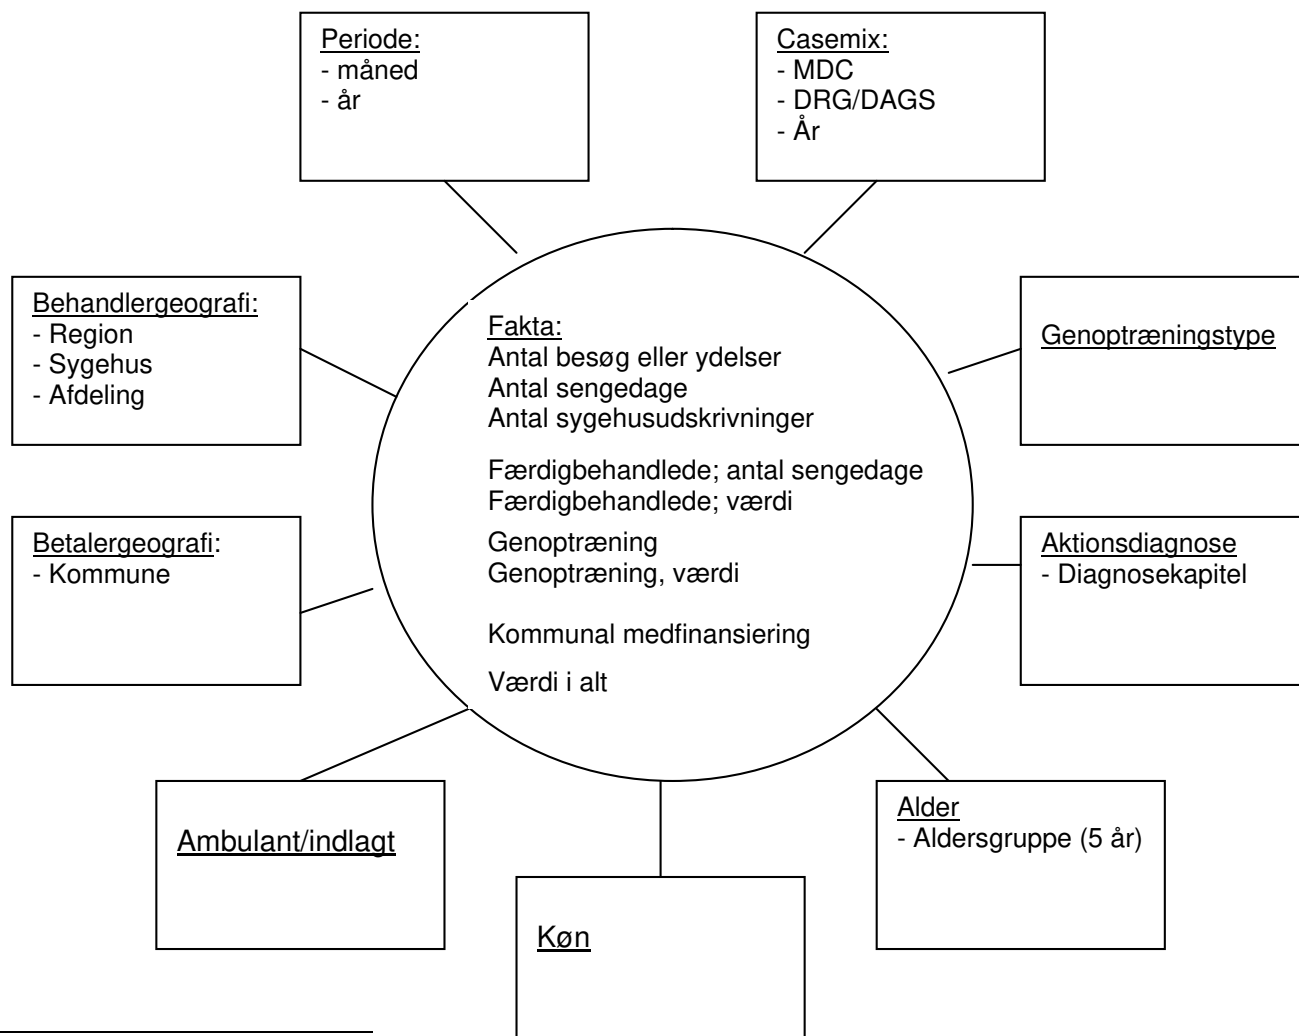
Periode:
- måned
- år

Casemix:
- MDC
- DRG/DAGS
- År

Behandlergeografi:
- Region
- Sygehus
- Afdeling

Fakta:
Antal besøg eller ydelser
Antal sengedage
Antal sygehusudskrivninger

Færdigbehandlede; antal sengedage
Færdigbehandlede; værdi

Genoptræning
Genoptræning, værdi

Kommunal medfinansiering

Værdi i alt

Genoptræningstype

Betalergeografi:
- Kommune

Aktionsdiagnose
- Diagnosekapitel

Ambulant/indlagt

Køn

Alder
- Aldersgruppe (5 år)